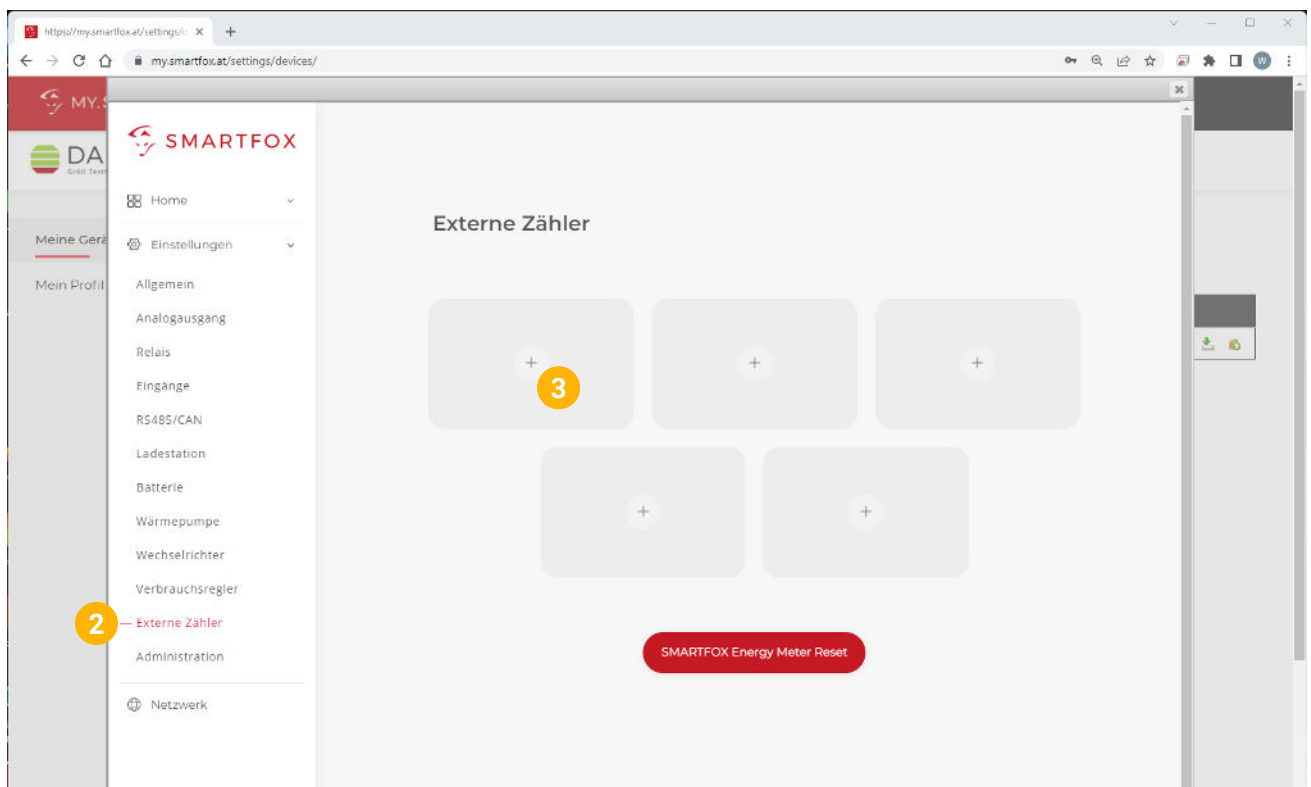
https://my.smartfox.at/settings/d ×
+
my.smartfox.at/settings/devices/
W

MY.S
DA
Meine Gerä
Mein Profil

SMARTFOX

Home
Einstellungen
Allgemein
Analogausgang
Relais
Eingänge
RS485/CAN
Ladestation
Batterie
Wärmepumpe
Wechselrichter
Verbrauchsregler
2
Externe Zähler
Administration
Netzwerk

Externe Zähler

+
3
+
+
+
+

SMARTFOX Energy Meter Reset